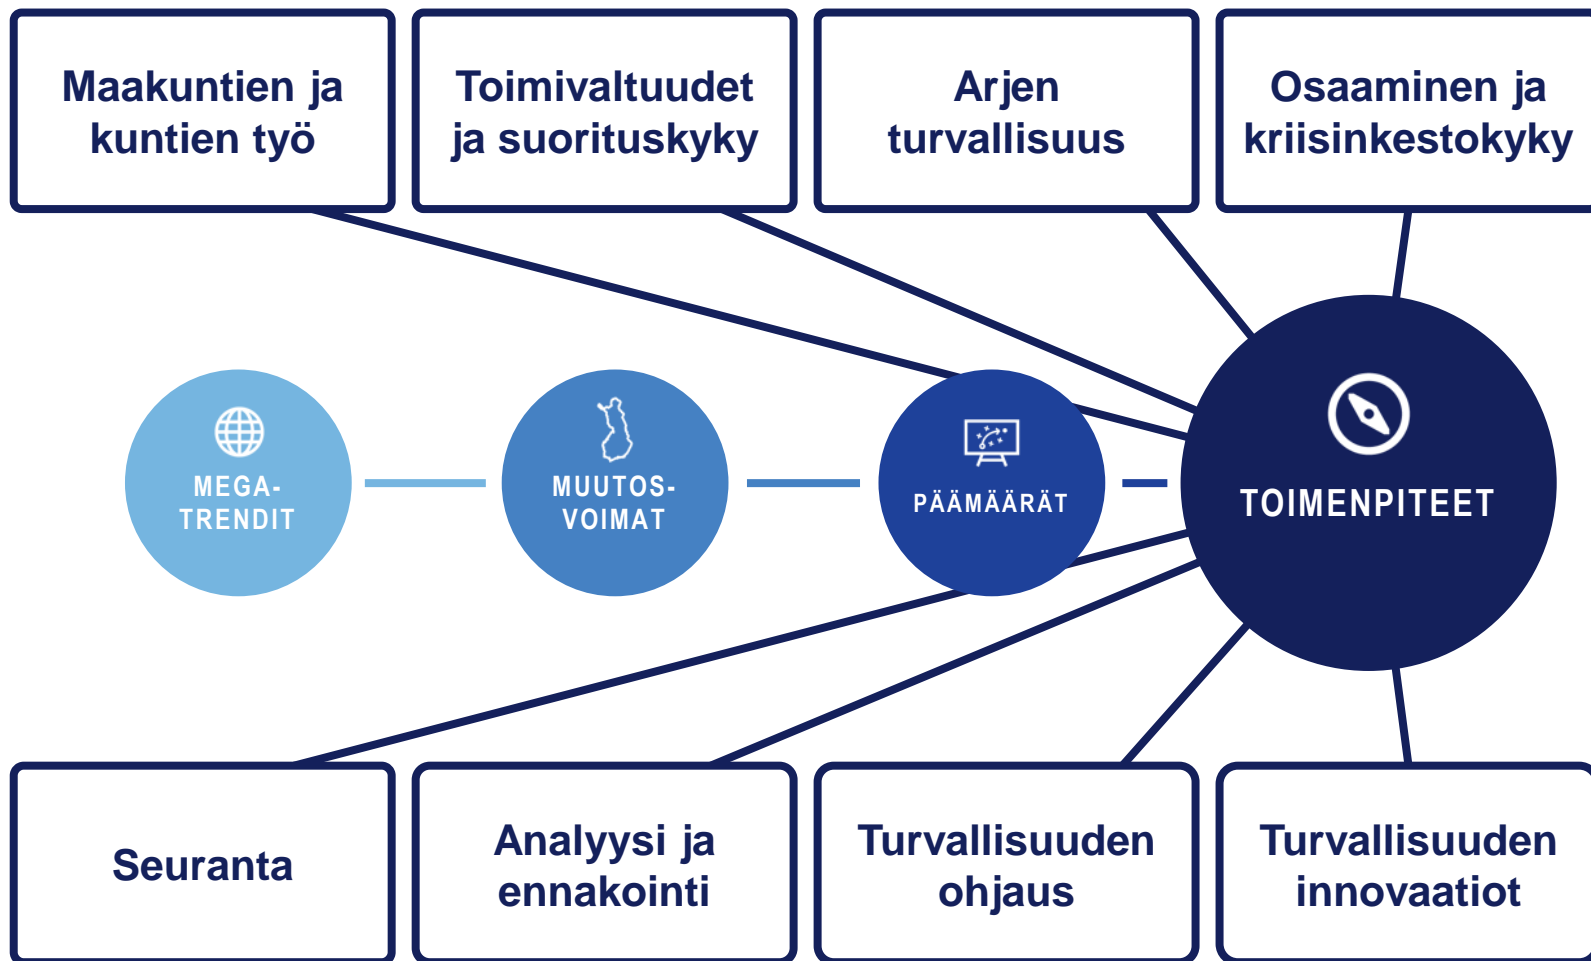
Maakuntien ja kuntien työ

Toimivaltuudet ja suorituskyky

Arjen turvallisuus

Osaaminen ja kriisinkestokyky

MEGA-TRENDIT

MUUTOS-VOIMAT

PÄÄMÄÄRÄT

TOIMENPITEET

Seuranta

Analyysi ja ennakointi

Turvallisuuden ohjaus

Turvallisuuden innovaatiot